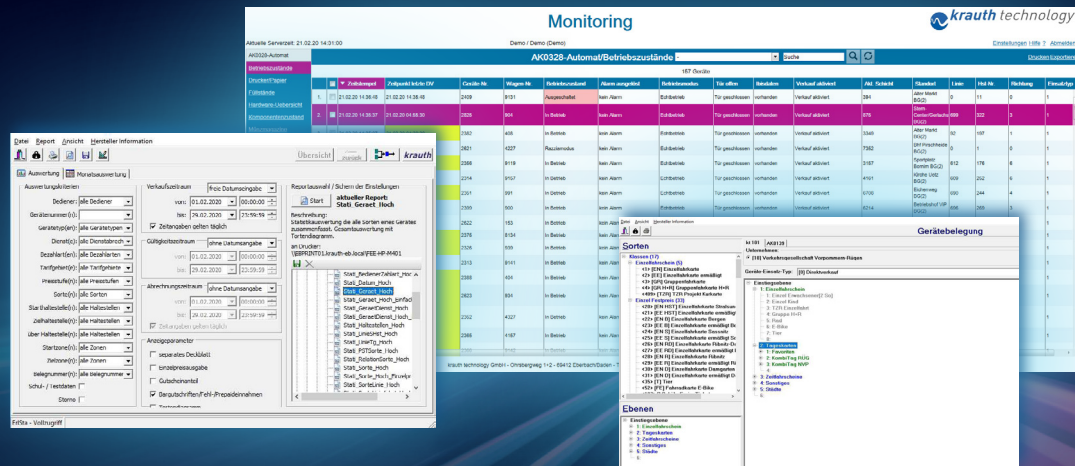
Monitoring

krauth technology

Aktuelle Serverzeit: 21.02.20 14:31:00

Demo / Demo (Demo)

Einstellungen | Hilfe ? | Abmelden

AK0328-Automat

Betriebszustände

Drucker/Papier

Füllstände

Hardware-Uebersicht

Komponentenzustand

AK0328-Automat/Betriebszustände

Suche

Drucken Exportieren

167 Geräte

| | | Zeitstempel | Zeitpunkt letzte DV | Geräte Nr. | Wagen Nr. | Betriebszustand | Alarm ausgelöst | Betriebsmodus | Tür offen | Bestätiger | Verkauf aktiviert | Akt. Schicht | Standort | Linie | Hst Nr. | Richtung | Einsatztyp |
|---|---|---|---|---|---|---|---|---|---|---|---|---|---|---|---|---|---|
| 1. | | 21.02.20 14:36:48 | 21.02.20 14:36:48 | 2409 | 9131 | Ausgeschaltet | kein Alarm | Echtbetrieb | Tür geschlossen | vorhanden | Verkauf aktiviert | 394 | Alter Markt BG(2) | 0 | 11 | 0 | 1 |
| 2. | | 21.02.20 14:38:37 | 21.02.20 04:55:30 | 2826 | 804 | In Betrieb | kein Alarm | Echtbetrieb | Tür geschlossen | vorhanden | Verkauf aktiviert | 975 | Stern Center/Gerätestr BG(2) | 999 | 322 | 3 | 1 |
| | | | | 2562 | 405 | In Betrieb | kein Alarm | Echtbetrieb | Tür geschlossen | vorhanden | Verkauf aktiviert | 3349 | Alter Markt FR(2) | 92 | 197 | 1 | 1 |
| | | | | 2821 | 4327 | Rauslamodus | kein Alarm | Echtbetrieb | Tür geschlossen | vorhanden | Verkauf aktiviert | 7362 | BM Pirschheide BG(2) | 0 | 0 | 0 | 1 |
| | | | | 2386 | 9119 | In Betrieb | kein Alarm | Echtbetrieb | Tür geschlossen | vorhanden | Verkauf aktiviert | 3157 | Sportplatz Bornim BG(2) | 612 | 178 | 6 | 1 |
| | | | | 2314 | 9107 | In Betrieb | kein Alarm | Echtbetrieb | Tür geschlossen | vorhanden | Verkauf aktiviert | 4101 | Kirche Golm BG(2) | 609 | 252 | 6 | 1 |
| | | | | 2301 | 891 | In Betrieb | kein Alarm | Echtbetrieb | Tür geschlossen | vorhanden | Verkauf aktiviert | 5700 | Eichenweg BG(2) | 690 | 244 | 4 | 1 |
| | | | | 2300 | 900 | In Betrieb | kein Alarm | Echtbetrieb | Tür geschlossen | vorhanden | Verkauf aktiviert | 5214 | Betriebshof VIP BG(2) | 0 | 0 | 0 | 1 |
| | | | | 2822 | 153 | In Betrieb | | | | | | | | | | | |
| | | | | 2378 | 8134 | In Betrieb | | | | | | | | | | | |
| | | | | 2386 | 9120 | In Betrieb | | | | | | | | | | | |
| | | | | 2313 | 8141 | In Betrieb | | | | | | | | | | | |
| | | | | 2388 | 841 | In Betrieb | | | | | | | | | | | |
| | | | | 2336 | 846 | In Betrieb | | | | | | | | | | | |
| | | | | 2396 | 4167 | In Betrieb | | | | | | | | | | | |

krauth technology GmbH - Ohrsbergweg 1-2 - 69412 Eberbach/Baden - T

Datei Report Ansicht Hersteller Information

Übersicht Zurück zu Ansicht krauth

Auswertung Monatsauswertung

Auswertungskriterien

Bediener: alle Bediener

Gerätenummer(n):

Gerätetyp(en): alle Gerätetypen

Dienst(e): alle Dienste

Bezahlart(en): alle Bezahlarten

Tarifgebiet(e): alle Tarifgebiete

Preisstufe(n): alle Preisstufen

Sorte(n): alle Sorten

Start-Haltestelle(n): alle Haltestellen

Ziel-Haltestelle(n): alle Haltestellen

über Haltestelle(n): alle Haltestellen

Startzone(n): alle Zonen

Zielzone(n): alle Zonen

Belegnummer(n): alle Belegnummer

Schul- / Testdaten

Storno

Verkaufszeitraum

freie Datumseingabe

von: 01.02.2020 00:00:00

bis: 29.02.2020 23:59:59

Zeitangaben gelten täglich

Gültigkeitszeitraum

ohne Datumsangabe

von: 01.02.2020 00:00:00

bis: 29.02.2020 23:59:59

Abrechnungszeitraum

ohne Datumsangabe

von: 01.02.2020 00:00:00

bis: 29.02.2020 23:59:59

Zeitangaben gelten täglich

Anzeigeparameter

separates Deckblatt

Einzelpreisausgabe

Gutscheinanteil

Barquittschriften/Fehl-/Prepaideinnahmen

Reportauswahl / Sichern der Einstellungen

Start

aktueller Report: Stati_Geraet_Hoch

Beschreibung: Statistikauswertung die alle Sorten eines Gerätes zusammenfasst. Gesamtauswertung mit Tortendiagramm.

an Drucker: \\BPRINT01.krauth-eb.local\FEE-HP-M401

Stati_BedienerZahlart_Hoch
Stati_Datum_Hoch
Stati_Geraet_Hoch
Stati_Geraet_Hoch_Einfach
Stati_GeraetDienst_Hoch
Stati_GeraetDienst_Hoch
Stati_Haltestellen_Hoch
Stati_LinieHst_Hoch
Stati_LinieTg_Hoch
Stati_PSTSorte_Hoch
Stati_RelationSorte_Hoch
Stati_Sorte_Hoch
Stati_Sorte_Hoch_Einzelp
Stati_SorteLinie_Hoch

F1=Info - Vollzugriff

Datei Ansicht Hersteller Information

Gerätebelegung

Sorten

Klassen (17)
Einzelfahrschein
<1> [EN] Einzelfahrkarte
<2> [EE] Einzelfahrkarte ermäßigt
<3> [GR] Gruppenfahrkarte
<4> [GR H+R] Gruppenfahrkarte H+R
<89> [T2R] T2R Projekt Fahrkarte
Einzel Festpreis (33)
<20> [EN HST] Einzelfahrkarte Strelasund
<21> [EE HST] Einzelfahrkarte ermäßigt
<22> [EN B] Einzelfahrkarte Bergen
<23> [EE B] Einzelfahrkarte ermäßigt
<24> [EN S] Einzelfahrkarte Sassnitz
<25> [EE S] Einzelfahrkarte ermäßigt
<26> [EN RD] Einzelfahrkarte Ribnitz-D
<27> [EE RD] Einzelfahrkarte ermäßigt
<28> [EN D] Einzelfahrkarte Damgarten
<29> [EE D] Einzelfahrkarte ermäßigt
<71> [T] Tier
<72> [FE] Fahrradkarte E-Bike

Ebenen

Einstiegsebene
1: Einzelfahrschein
2: Tageskarten
3: Zeitfahrscheine
4: Sonstiges
5: Städte

kt 101 AK0328

Unternehmen
[10] Verkehrsgesellschaft Vorpommern-Rügen

Geräte-Einsatz-Typ: [0] Direktverkauf

Einstiegsebene
1: Einzelfahrschein
1: Einzel Erwachsener[7 Sa]
2: Einzel Kind
3: T2R Einzelfahrt
4: Gruppe H+R
5: Rad
6: E-Bike
7: Tier
8:
2: Tageskarten
1: Favoriten
2: KombiTag NVG
3: KombiTag NVP
3: Zeitfahrscheine
4: Sonstiges
5: Städte